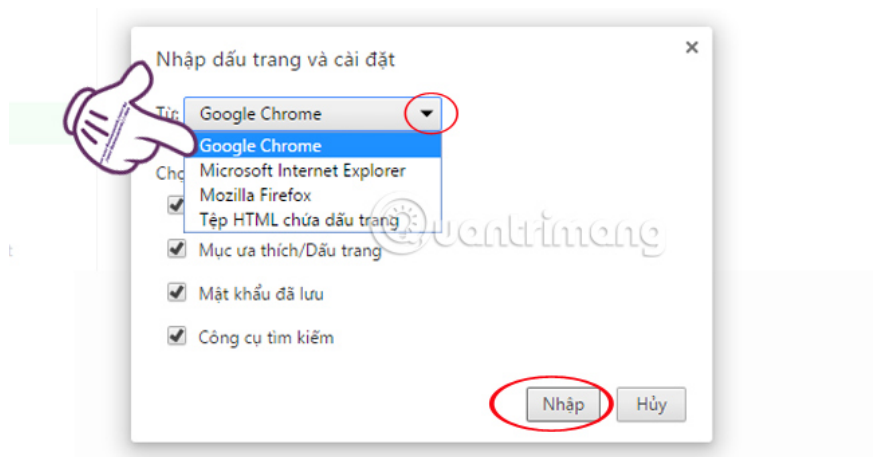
Nhập dấu trang và cài đặt

×

Từ: Google Chrome

Google Chrome
Microsoft Internet Explorer
Mozilla Firefox
Tệp HTML chứa dấu trang

Cho

Mục ưa thích/Dấu trang

Mật khẩu đã lưu

Công cụ tìm kiếm

Nhập

Hủy

quantrimang